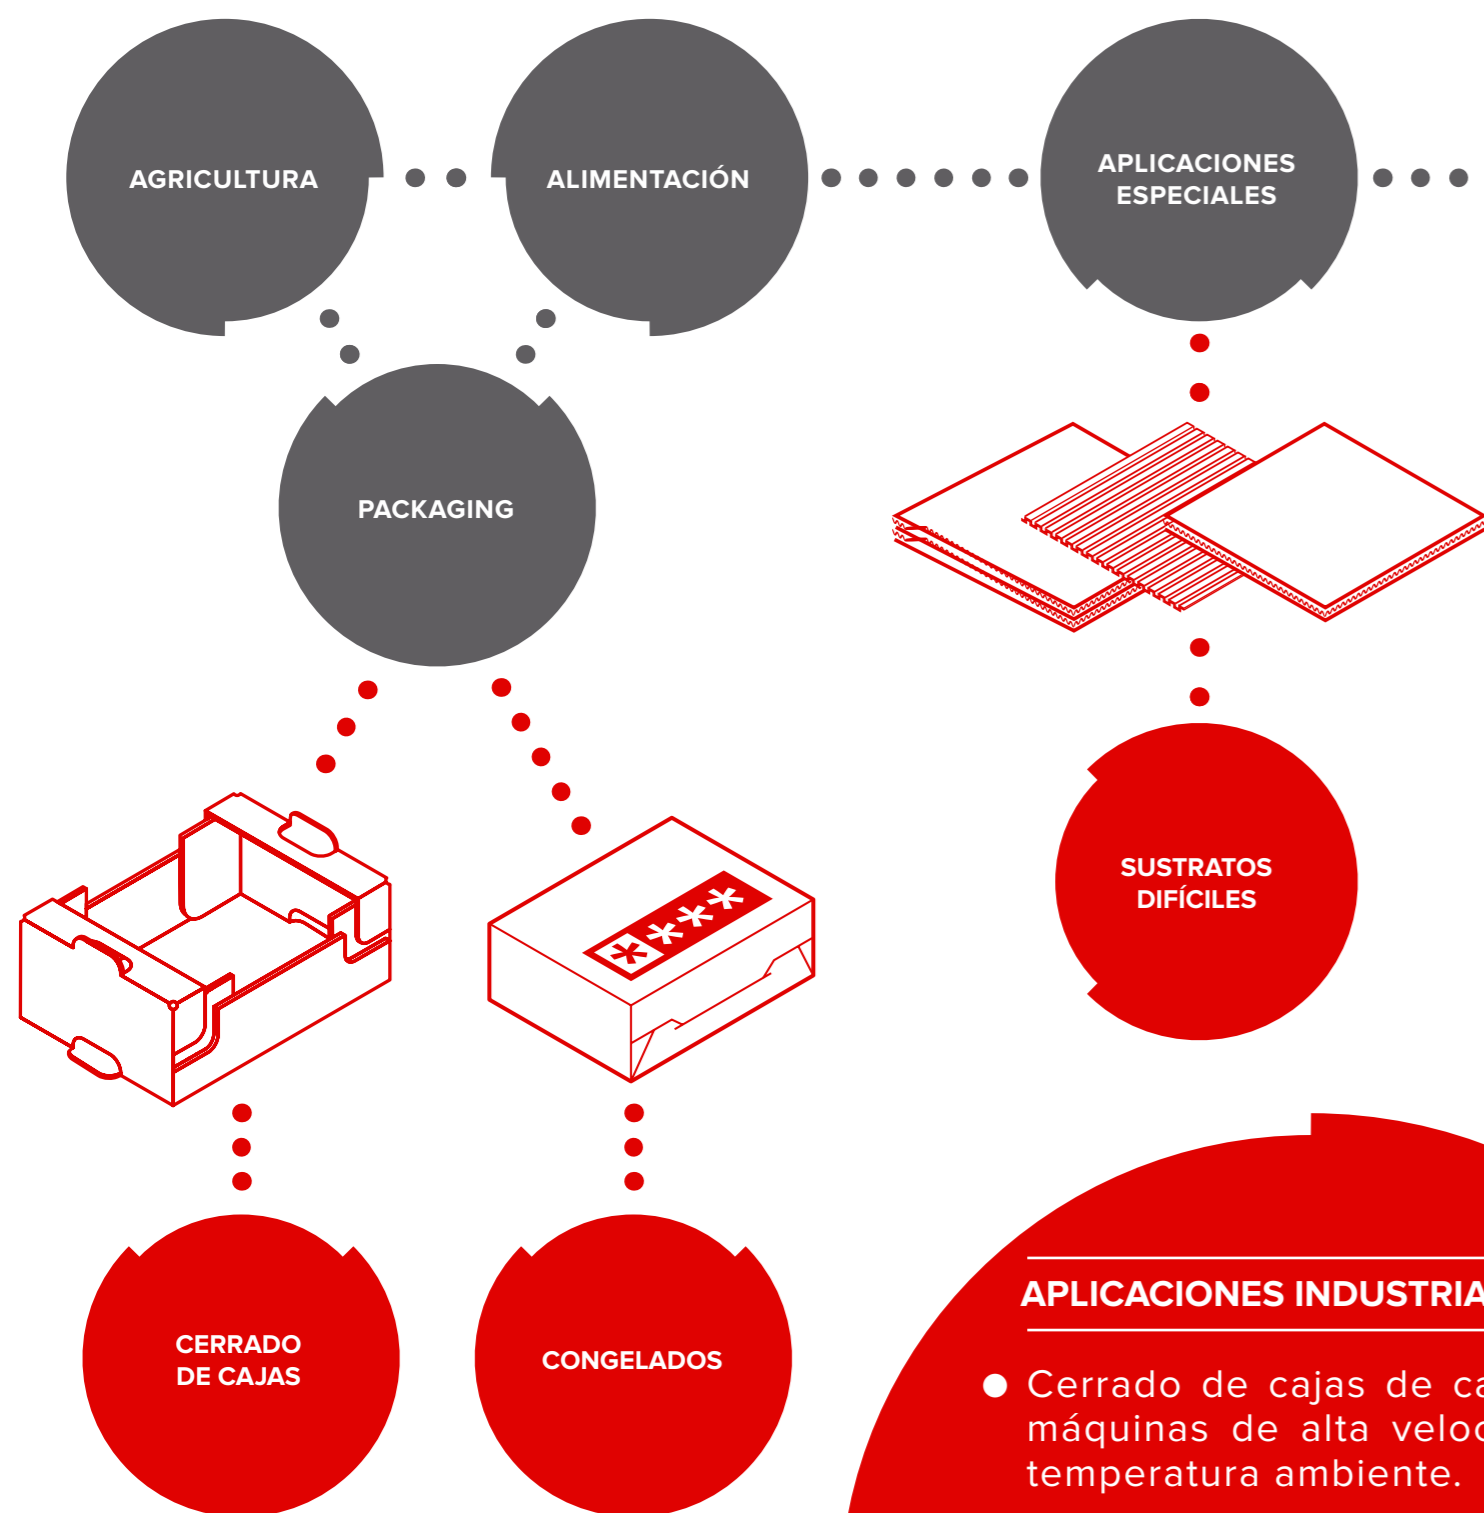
AGRICULTURA

ALIMENTACIÓN

APLICACIONES ESPECIALES

PACKAGING

SUSTRATOS DIFÍCILES

CERRADO DE CAJAS

CONGELADOS

APLICACIONES INDUSTRIA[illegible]

● Cerrado de cajas de ca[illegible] máquinas de alta veloc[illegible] temperatura ambiente.